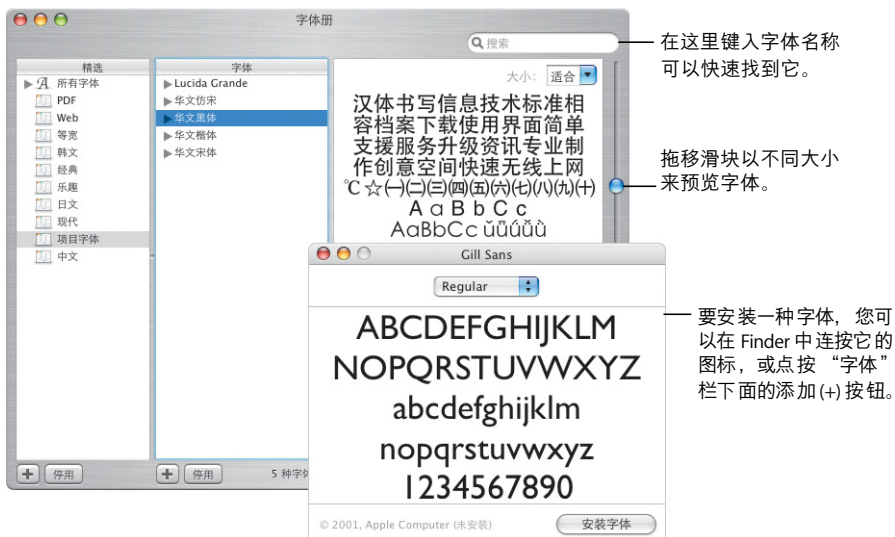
字体册

搜索

精选

所有字体
PDF
Web
等宽
韩文
经典
乐趣
日文
现代
项目字体
中文

字体

Lucida Grande
华文仿宋
华文黑体
华文楷体
华文宋体

大小: 适合

汉体书写信息技术标准相
容档案下载使用界面简单
支援服务升级资讯专业制
作创意空间快速无线上网
℃☆㈠㈡㈢㈣㈤㈥㈦㈧㈨㈩
A a B b C c
AaBbCc ǔǘǚǜ

停用

停用

5 种字体

Gill Sans

Regular

ABCDEFGHIJKLM
NOPQRSTUVWXYZ
abcdefghijklm
nopqrstuvwxyz
1234567890

© 2001, Apple Computer (未安装)

安装字体

在这里键入字体名称可以快速找到它。

拖移滑块以不同大小来预览字体。

要安装一种字体，您可以在 Finder 中连按它的图标，或点按 “字体” 栏下面的添加 (+) 按钮。